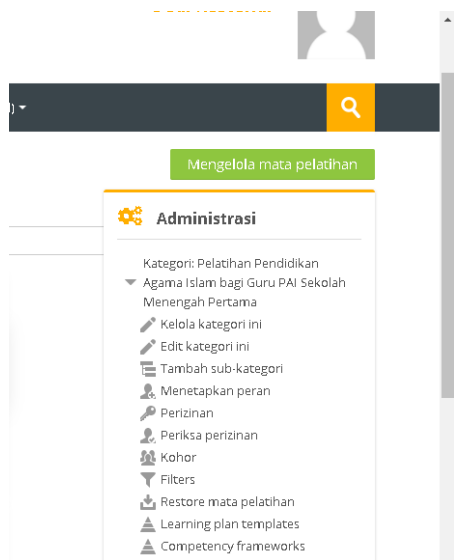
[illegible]

)

Mengelola mata pelatihan

Administrasi

Kategori: Pelatihan Pendidikan Agama Islam bagi Guru PAI Sekolah Menengah Pertama

Kelola kategori ini

Edit kategori ini

Tambah sub-kategori

Menetapkan peran

Perizinan

Periksa perizinan

Kohor

Filters

Restore mata pelatihan

Learning plan templates

Competency frameworks